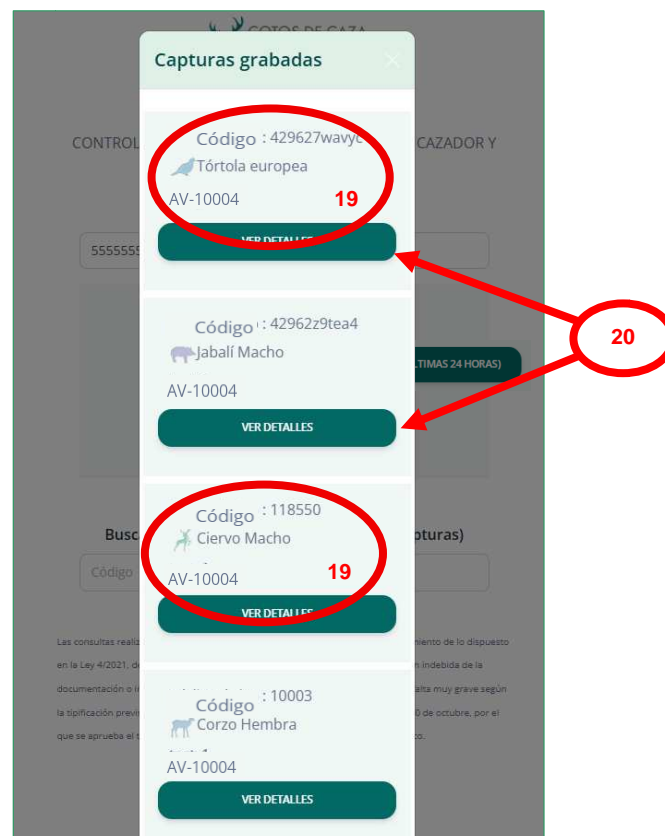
COTOS DE CAZA

Capturas grabadas

×

CONTROL

CAZADOR Y

Código : 429627wavyc

Tórtola europea

AV-10004

19

VER DETALLES

555555

Código : 42962z9tea4

Jabalí Macho

LTIMAS 24 HORAS)

AV-10004

VER DETALLES

20

Busc

Código : 118550

Ciervo Macho

ptura)

Código

AV-10004

19

VER DETALLES

Las consultas realiz

miento de lo dispuesto

en la Ley 4/2021, de

n indebida de la

documentación o

alta muy grave según

la tipificación previ

0 de octubre, por el

que se aprueba el

Código : 10003

Corzo Hembra

AV-10004

VER DETALLES